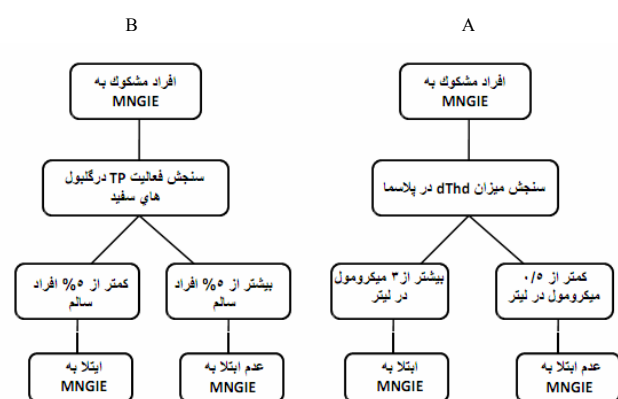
B

A

افراد مشکوک به MNGIE

سنجش فعالیت TP درگلبول هاي سفيد

کمتر از ۵% افراد سالم

بیشتر از ۵% افراد سالم

ابتلا به MNGIE

عدم ابتلا به MNGIE

افراد مشکوک به MNGIE

سنجش میزان dThd در پلاسما

بیشتر از ۳ میکرومول در لیتر

کمتر از ۰/۵ میکرومول در لیتر

ابتلا به MNGIE

عدم ابتلا به MNGIE